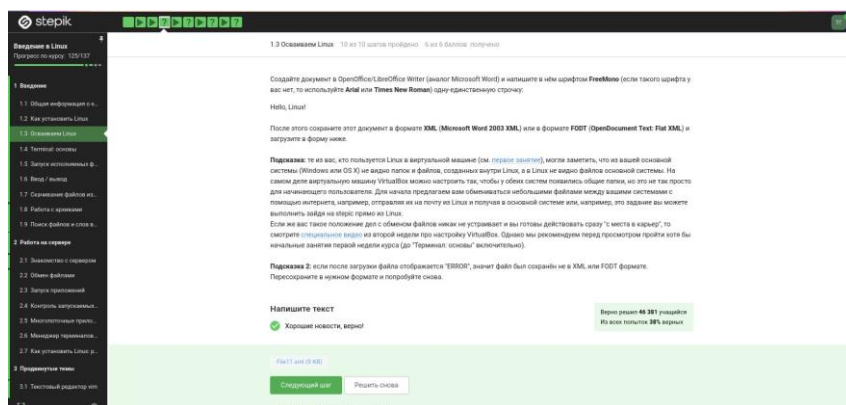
stepik

Введение в Linux
Прогресс по курсу: 125/137

1 Введение
1.1 Общая информация о к...
1.2 Как установить Linux
1.3 Осваиваем Linux
1.4 Terminal: основы
1.5 Запуск исполняемых ф...
1.6 Ввод / вывод
1.7 Скачивание файлов из...
1.8 Работа с архивами
1.9 Поиск файлов и слов в...
2 Работа на сервере
2.1 Знакомство с сервером
2.2 Обмен файлами
2.3 Запуск приложений
2.4 Контроль запускаемых...
2.5 Многопоточные прило...
2.6 Менеджер терминалов...
2.7 Как установить Linux: р...
3 Продвинутые темы
3.1 Текстовый редактор vim

1.3 Осваиваем Linux 10 из 10 шагов пройдено 6 из 6 баллов получено

Создайте документ в OpenOffice/LibreOffice Writer (аналог Microsoft Word) и напишите в нём шрифтом FreeMono (если такого шрифта у вас нет, то используйте Arial или Times New Roman) одну-единственную строчку:

Hello, Linux!

После этого сохраните этот документ в формате XML (Microsoft Word 2003 XML) или в формате FODT (OpenDocument Text: Flat XML) и загрузите в форму ниже.

Подсказка: те из вас, кто пользуется Linux в виртуальной машине (см. первое занятие), могли заметить, что из вашей основной системы (Windows или OS X) не видно папок и файлов, созданных внутри Linux, а в Linux не видно файлов основной системы. На самом деле виртуальную машину VirtualBox можно настроить так, чтобы у обеих систем появилась общие папки, но это не так просто для начинающего пользователя. Для начала предлагаем вам обмениваться небольшими файлами между вашими системами с помощью интернета, например, отправляя их на почту из Linux и получая в основной системе или, например, это задание вы можете выполнить зайдя на stepic прямо из Linux.
Если же вас такое положение дел с обменом файлов никак не устраивает и вы готовы действовать сразу "с места в карьер", то смотрите специальное видео из второй недели про настройку VirtualBox. Однако мы рекомендуем перед просмотром пройти хотя бы начальные занятия первой недели курса (до "Терминал: основы" включительно).

Подсказка 2: если после загрузки файла отображается "ERROR", значит файл был сохранён не в XML или FODT формате. Пересохраните в нужном формате и попробуйте снова.

Напишите текст
Хорошие новости, верно!

Верно решил 46 381 учащийся
Из всех попыток 38% верных

File11.xml (9 KB)

Следующий шаг
Решить снова